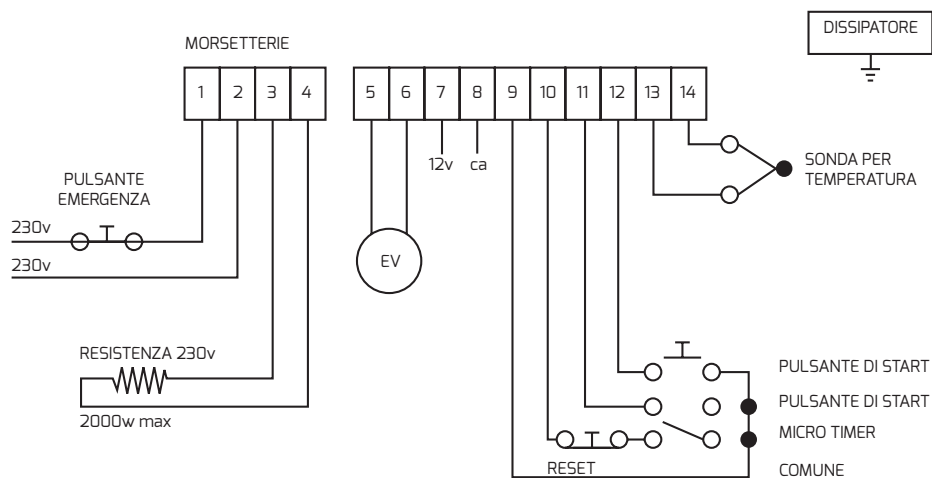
MORSETTERIE

DISSIPATORE

1 2 3 4

5 6 7 8 9 10 11 12 13 14

12v ca

PULSANTE EMERGENZA

230v

230v

EV

SONDA PER TEMPERATURA

RESISTENZA 230v

2000w max

PULSANTE DI START

PULSANTE DI START

MICRO TIMER

RESET

COMUNE